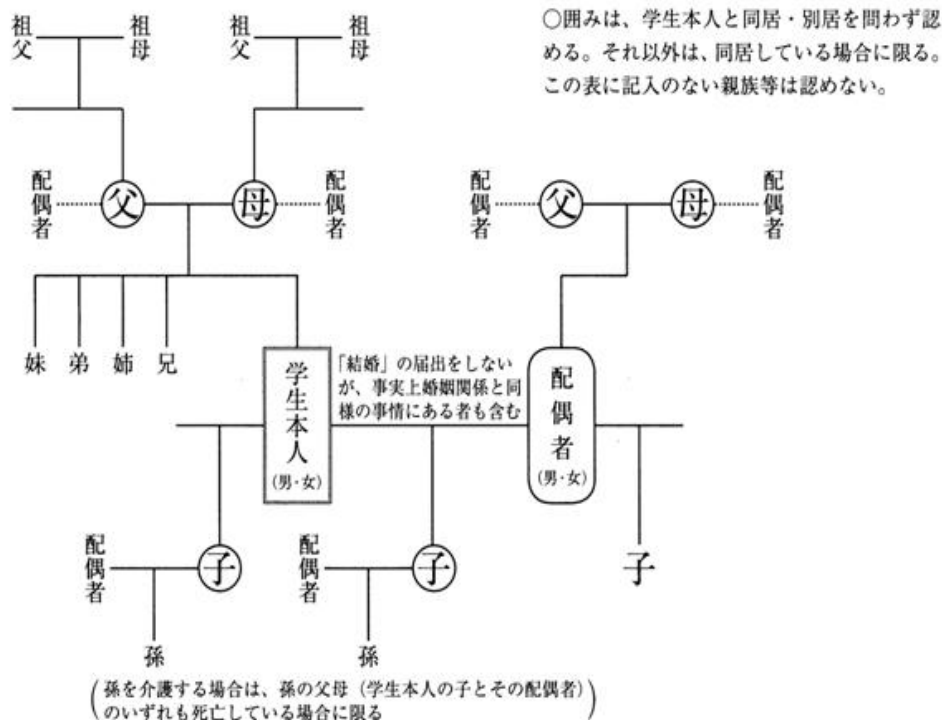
祖父　祖母　祖父　祖母

○囲みは、学生本人と同居・別居を問わず認める。それ以外は、同居している場合に限る。この表に記入のない親族等は認めない。

配偶者　父　母　配偶者　配偶者　父　母　配偶者

妹　弟　姉　兄

学生本人（男・女）

「結婚」の届出をしないが、事実上婚姻関係と同様の事情にある者も含む

配偶者（男・女）

配偶者　子　配偶者　子　子

孫　孫

（孫を介護する場合は、孫の父母（学生本人の子とその配偶者）のいずれも死亡している場合に限る）